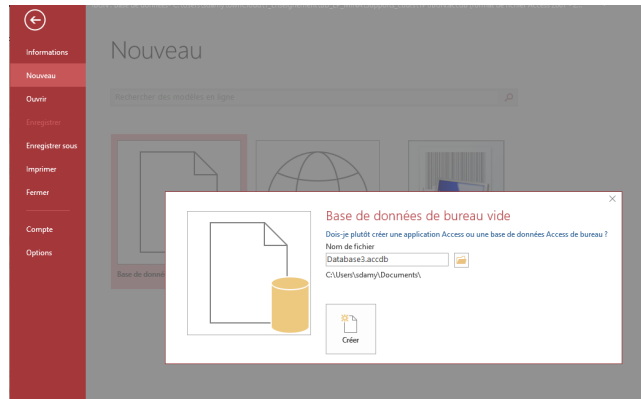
Informations
Nouveau
Ouvrir
Enregistrer
Enregistrer sous
Imprimer
Fermer
Compte
Options

Nouveau

Rechercher des modèles en ligne

Base de donné

Base de données de bureau vide
Dois-je plutôt créer une application Access ou une base de données Access de bureau ?
Nom de fichier
Database3.accdb
C:\Users\sdamy\Documents\
Créer